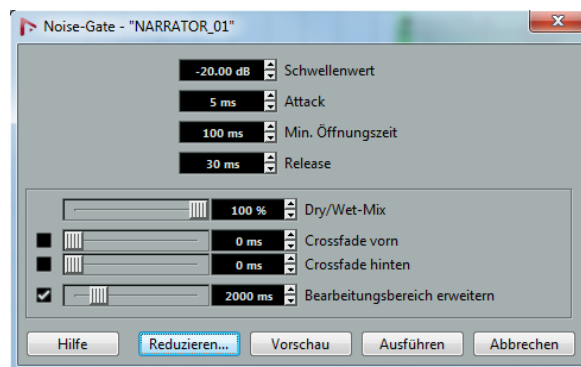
Noise-Gate - "NARRATOR_01"

-20.00 dB Schwellenwert
5 ms Attack
100 ms Min. Öffnungszeit
30 ms Release

100 % Dry/Wet-Mix
0 ms Crossfade vorn
0 ms Crossfade hinten
2000 ms Bearbeitungsbereich erweitern

Hilfe
Reduzieren...
Vorschau
Ausführen
Abbrechen